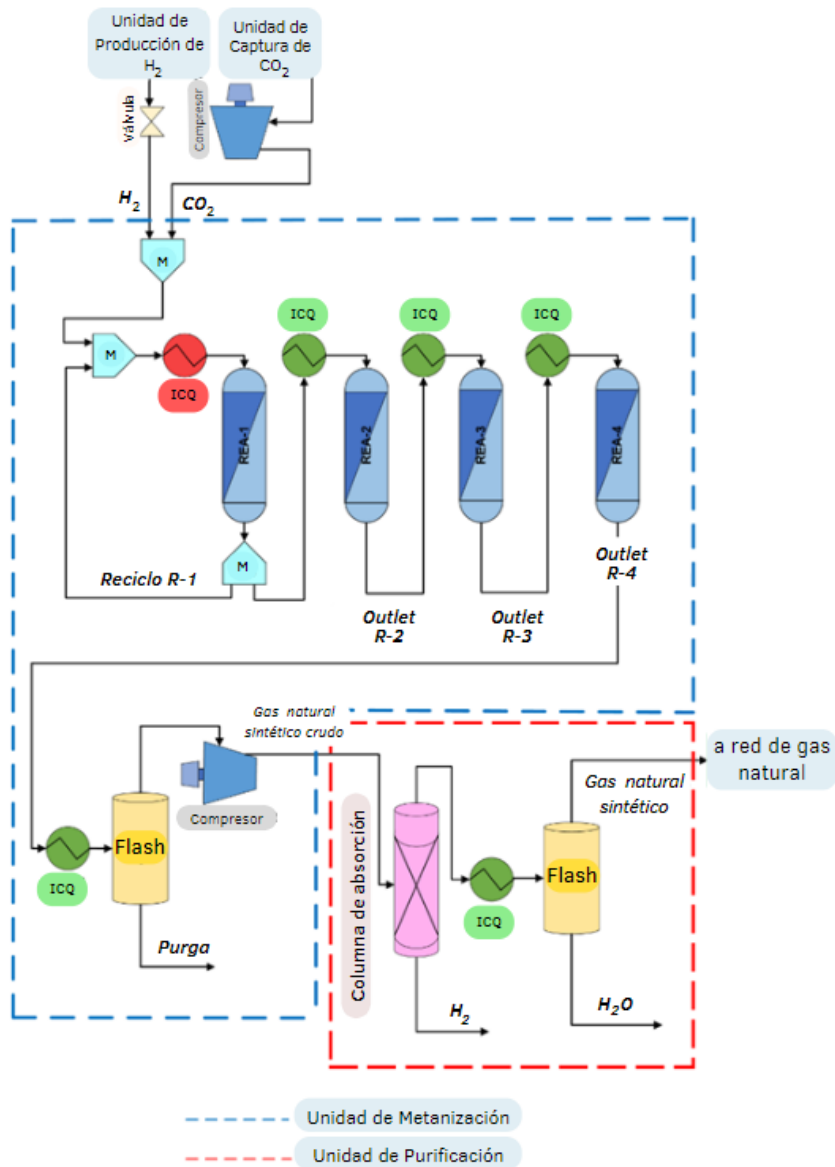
Unidad de Producción de $H_2$

Unidad de Captura de $CO_2$

Válvula

Compresor

$H_2$

$CO_2$

M

M

ICQ

REA-1

ICQ

REA-2

ICQ

REA-3

ICQ

REA-4

M

Reciclo R-1

Outlet R-2

Outlet R-3

Outlet R-4

Gas natural sintético crudo

Compresor

Flash

ICQ

Purga

Columna de absorción

ICQ

Flash

Gas natural sintético

a red de gas natural

$H_2$

$H_2O$

Unidad de Metanización

Unidad de Purificación